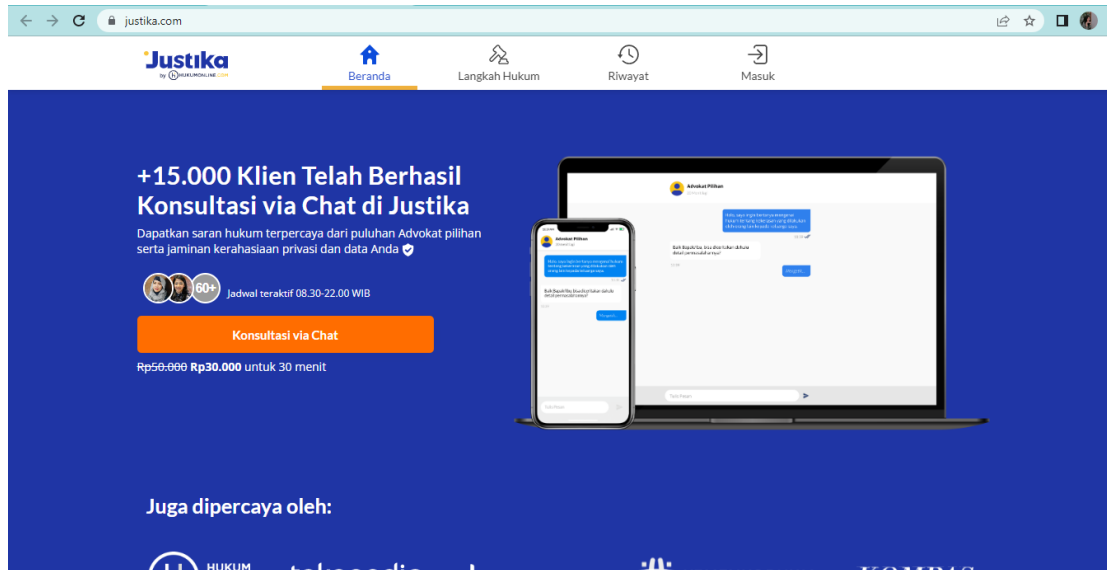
justika.com

Justika by HUKUMONLINE.COM

Beranda
Langkah Hukum
Riwayat
Masuk

+15.000 Klien Telah Berhasil Konsultasi via Chat di Justika

Dapatkan saran hukum terpercaya dari puluhan Advokat pilihan serta jaminan kerahasiaan privasi dan data Anda

60+ Jadwal teraktif 08.30-22.00 WIB

Konsultasi via Chat

~~Rp50.000~~ Rp30.000 untuk 30 menit

Advokat Pilihan

Advokat Pilihan

Juga dipercaya oleh:

HUKUM